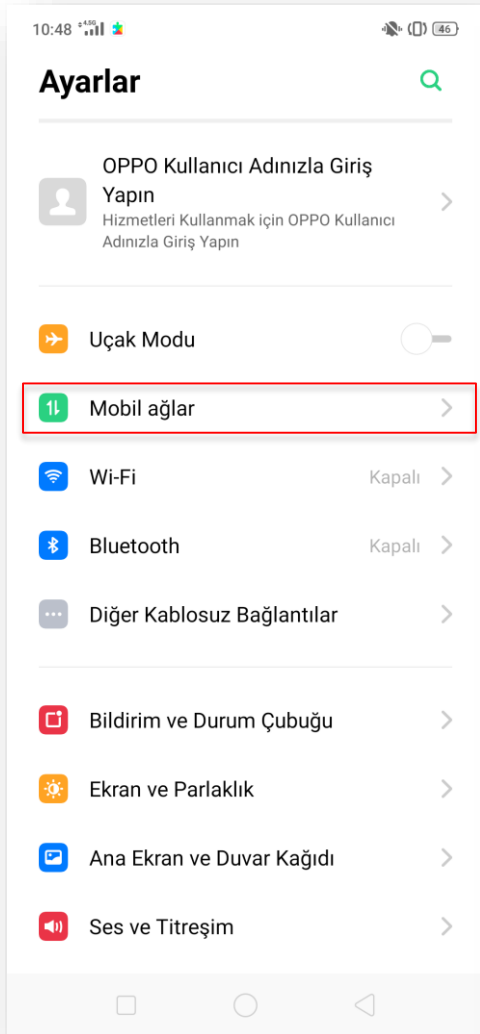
10:48 4.5G 46

Ayarlar

OPPO Kullanıcı Adınızla Giriş Yapın
Hizmetleri Kullanmak için OPPO Kullanıcı Adınızla Giriş Yapın

Uçak Modu

Mobil ağlar

Wi-Fi Kapalı

Bluetooth Kapalı

Diğer Kablosuz Bağlantılar

Bildirim ve Durum Çubuğu

Ekran ve Parlaklık

Ana Ekran ve Duvar Kağıdı

Ses ve Titreşim